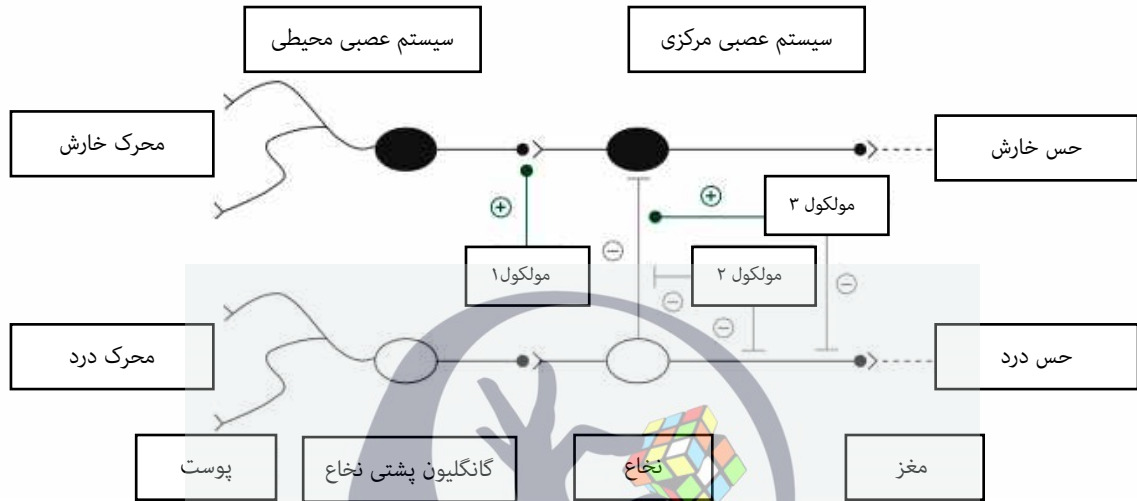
سیستم عصبی محیطی

سیستم عصبی مرکزی

محرک خارش

حس خارش

مولکول ۳

$\oplus$

$\oplus$

$\ominus$

مولکول۱

مولکول ۲

$\ominus$

$\ominus$

$\ominus$

محرک درد

حس درد

پوست

گانگلیون پشتی نخاع

نخاع

مغز